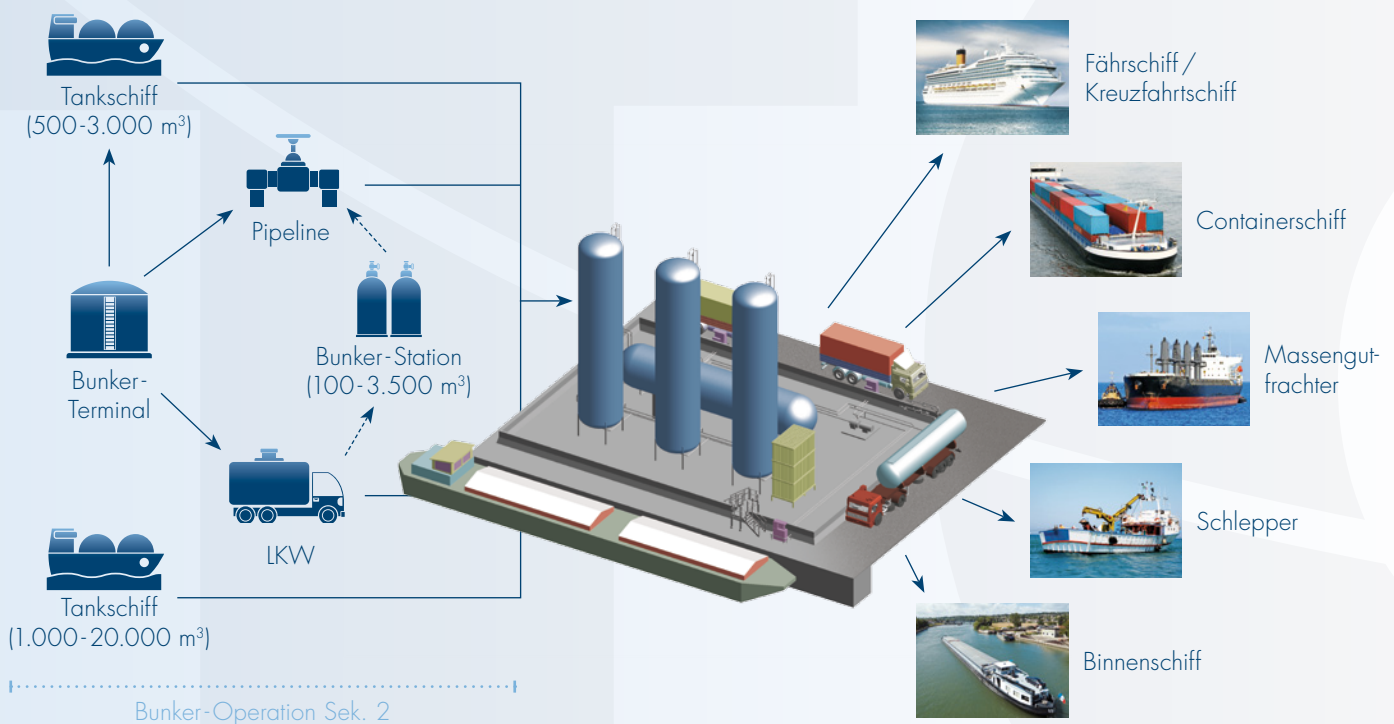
Tankschiff
(500-3.000 m$^3$)

Pipeline

Bunker-Terminal

Bunker-Station
(100-3.500 m$^3$)

LKW

Tankschiff
(1.000-20.000 m$^3$)

Bunker-Operation Sek. 2

Fährschiff / Kreuzfahrtschiff

Containerschiff

Massengutfrachter

Schlepper

Binnenschiff